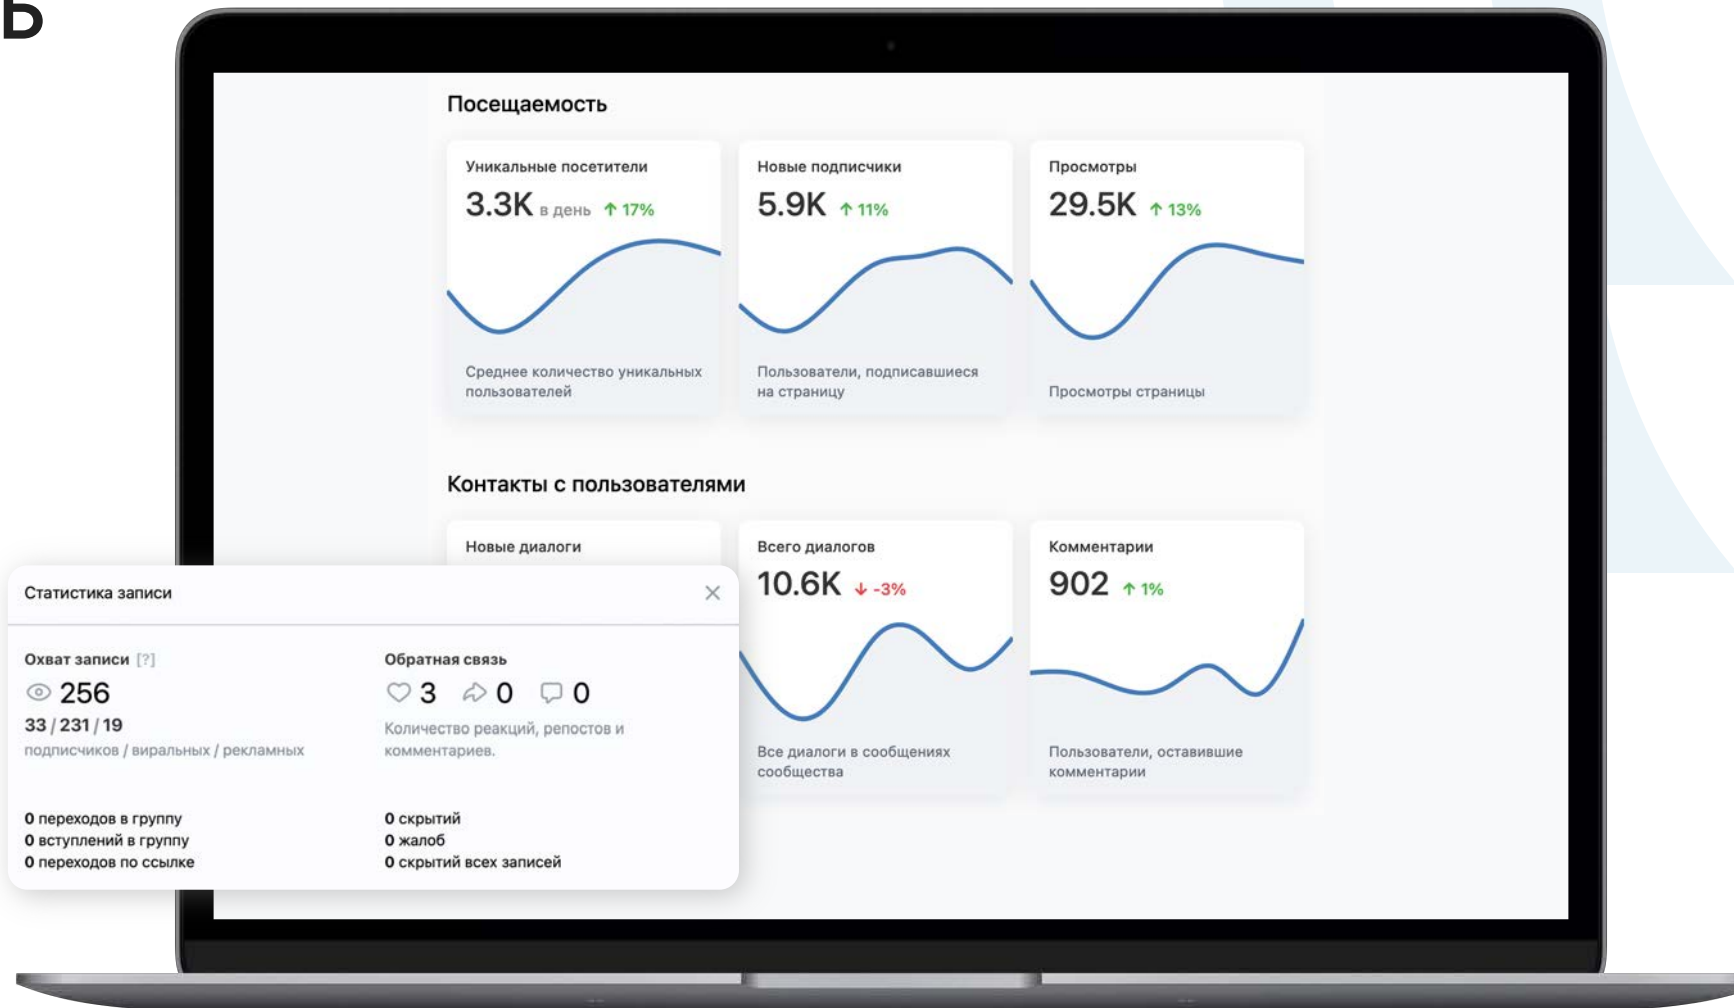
Посещаемость

Уникальные посетители
3.3K в день ↑ 17%
Среднее количество уникальных пользователей

Новые подписчики
5.9K ↑ 11%
Пользователи, подписавшиеся на страницу

Просмотры
29.5K ↑ 13%
Просмотры страницы

Контакты с пользователями

Новые диалоги

Всего диалогов
10.6K ↓ -3%
Все диалоги в сообщениях сообщества

Комментарии
902 ↑ 1%
Пользователи, оставившие комментарии

Статистика записи

Охват записи [?]
256
33 / 231 / 19
подписчиков / виральных / рекламных

Обратная связь
3 0 0
Количество реакций, репостов и комментариев.

0 переходов в группу
0 вступлений в группу
0 переходов по ссылке

0 скрытий
0 жалоб
0 скрытий всех записей